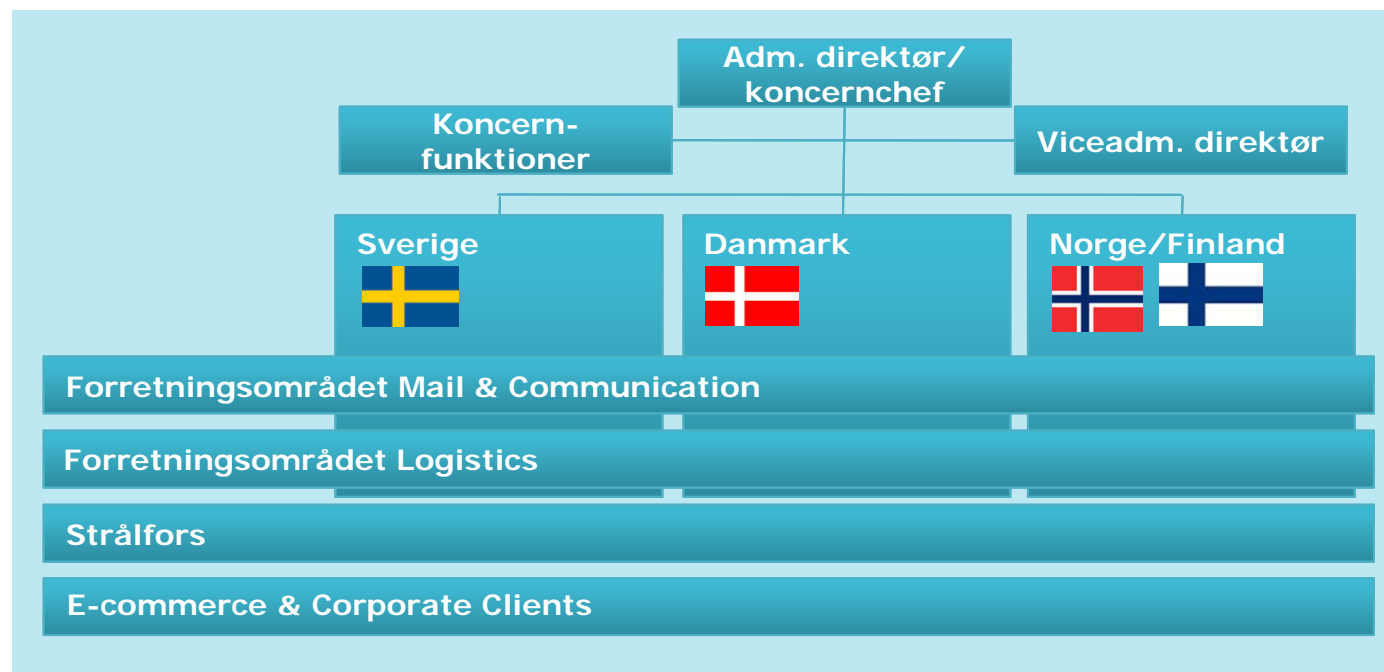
Adm. direktør/ koncernchef

Koncernfunktioner

Viceadm. direktør

Sverige

Danmark

Norge/Finland

Forretningsområdet Mail & Communication

Forretningsområdet Logistics

Strålfors

E-commerce & Corporate Clients